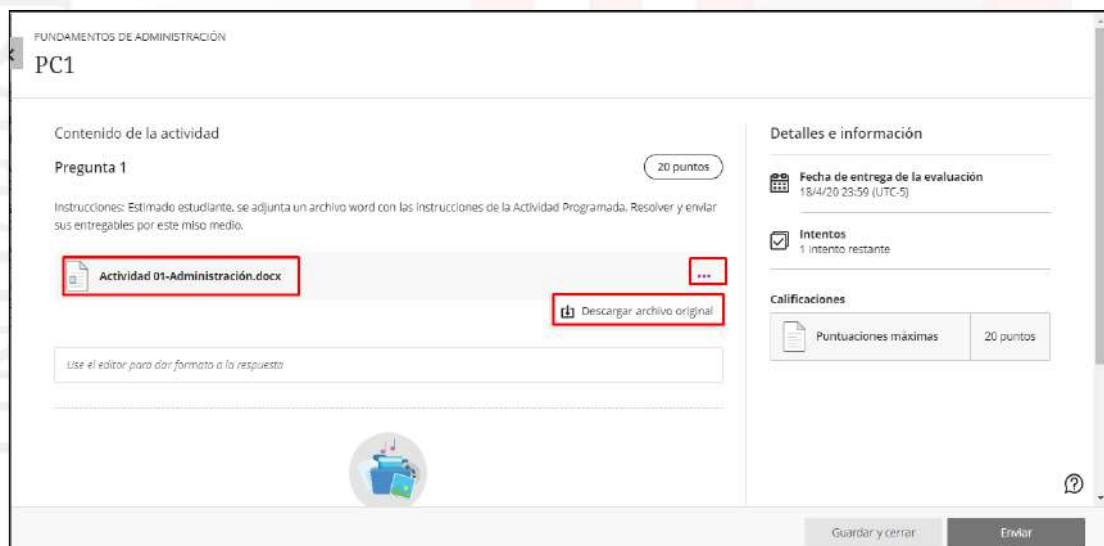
FUNDAMENTOS DE ADMINISTRACIÓN
PC1

Contenido de la actividad

Pregunta 1

20 puntos

Instrucciones: Estimado estudiante, se adjunta un archivo word con las instrucciones de la Actividad Programada. Resolver y enviar sus entregables por este miso medio.

Actividad 01-Administración.docx

...

Descargar archivo original

Use el editor para dar formato a la respuesta

Detalles e información

Fecha de entrega de la evaluación
18/4/20 23:59 (UTC-5)

Intentos
1 intento restante

Calificaciones

| Puntuaciones máximas | 20 puntos |
|---|---|

Guardar y cerrar

Enviar